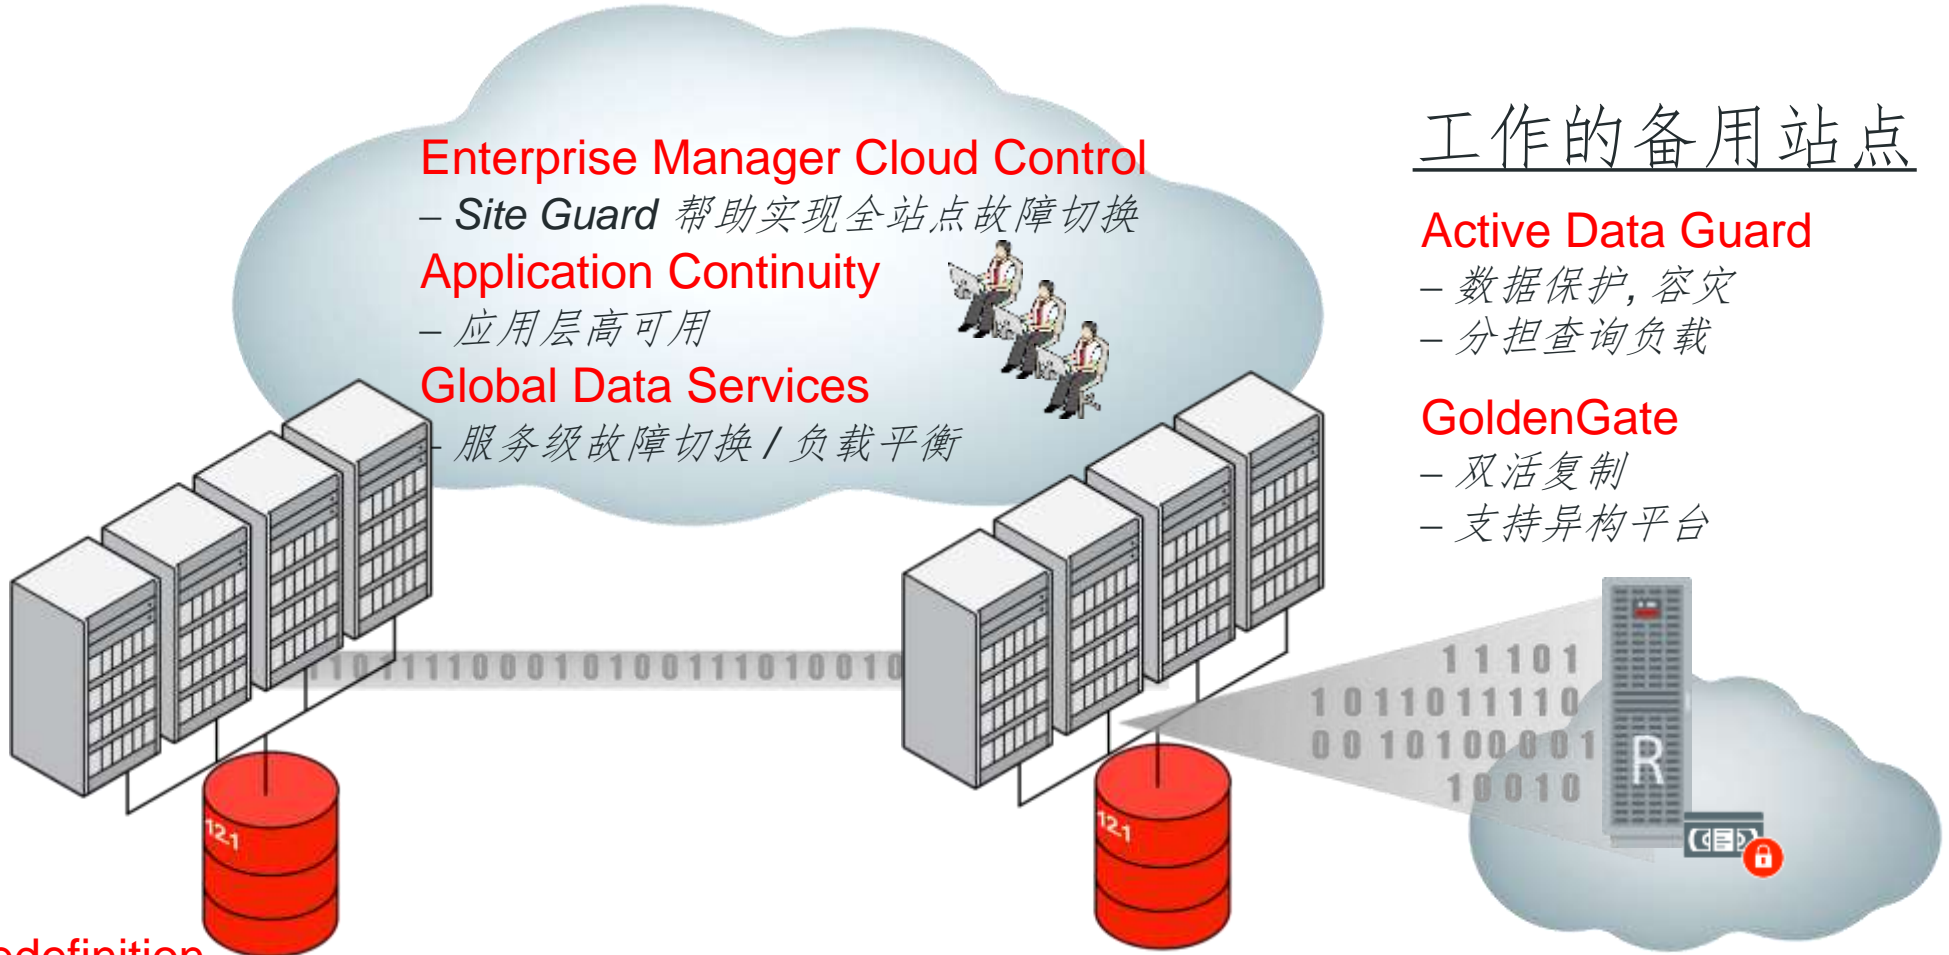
Enterprise Manager Cloud Control
– Site Guard 帮助实现全站点故障切换
Application Continuity
– 应用层高可用
Global Data Services
– 服务级故障切换 / 负载平衡

工作的备用站点

Active Data Guard
– 数据保护，容灾
– 分担查询负载

GoldenGate
– 双活复制
– 支持异构平台

1101111000101001110100010

11101
1011011110
0010100001
10010

12.1

12.1

R

definition